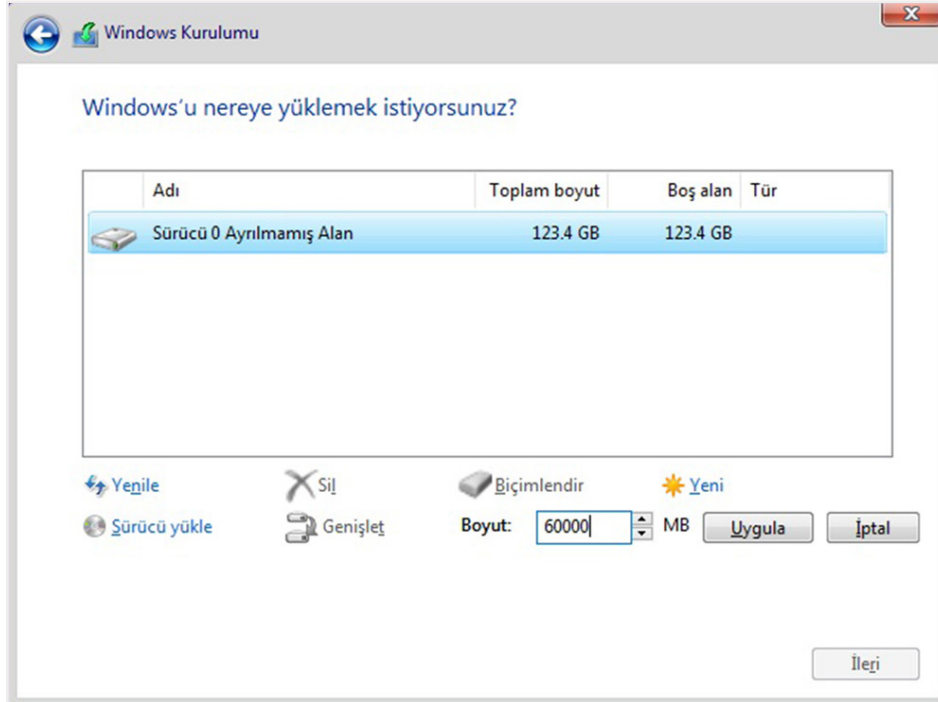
Windows Kurulumu

Windows'u nereye yüklemek istiyorsunuz?

| Adı | Toplam boyut | Boş alan | Tür |
|---|---|---|---|
| Sürücü 0 Ayrılmamış Alan | 123.4 GB | 123.4 GB | |

Yenile
Sil
Biçimlendir
Yeni
Sürücü yükle
Genişlet
Boyut: 60000 MB
Uygula
İptal

İleri